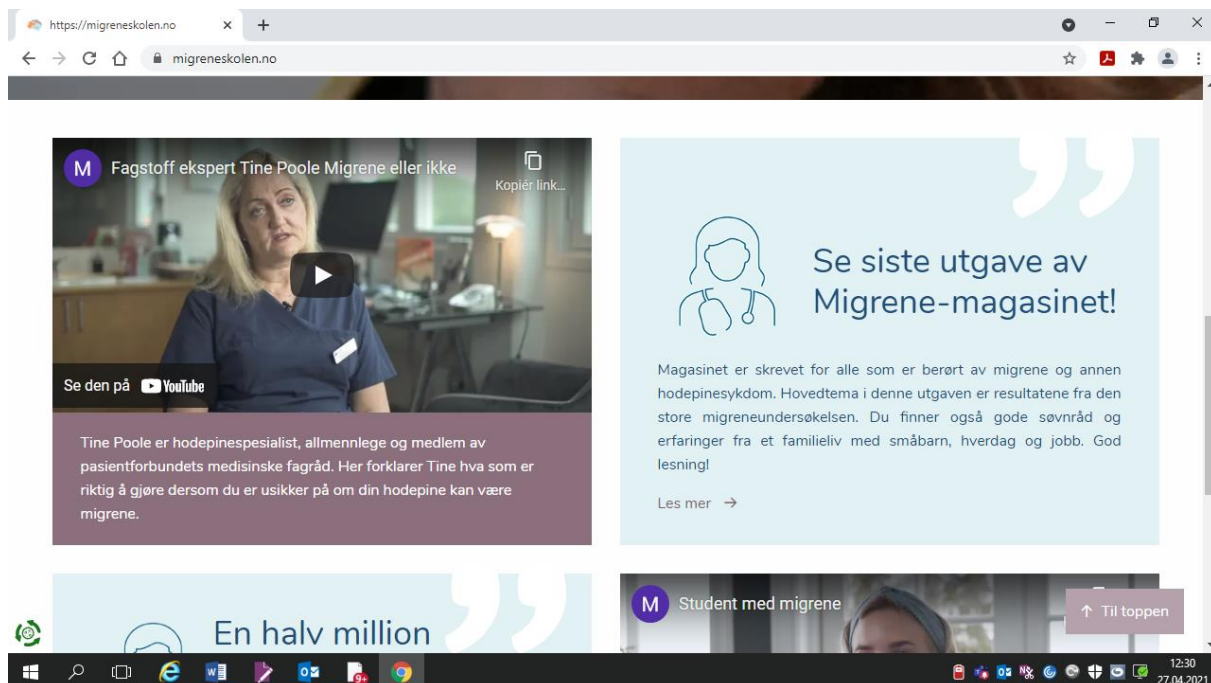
https://migreneskolen.no ×

migreneskolen.no

M Fagstoff ekspert Tine Poole Migrene eller ikke

Kopiér link...

Se den på YouTube

Tine Poole er hodepinespesialist, allmennlege og medlem av pasientforbundets medisinske fagråd. Her forklarer Tine hva som er riktig å gjøre dersom du er usikker på om din hodepine kan være migrene.

Se siste utgave av Migrene-magasinet!

Magasinet er skrevet for alle som er berørt av migrene og annen hodepinesykdom. Hovedtema i denne utgaven er resultatene fra den store migreneundersøkelsen. Du finner også gode søvnråd og erfaringer fra et familieliv med småbarn, hverdag og jobb. God lesning!

Les mer →

En halv million

M Student med migrene

↑ Til toppen

12:30
27.04.2021